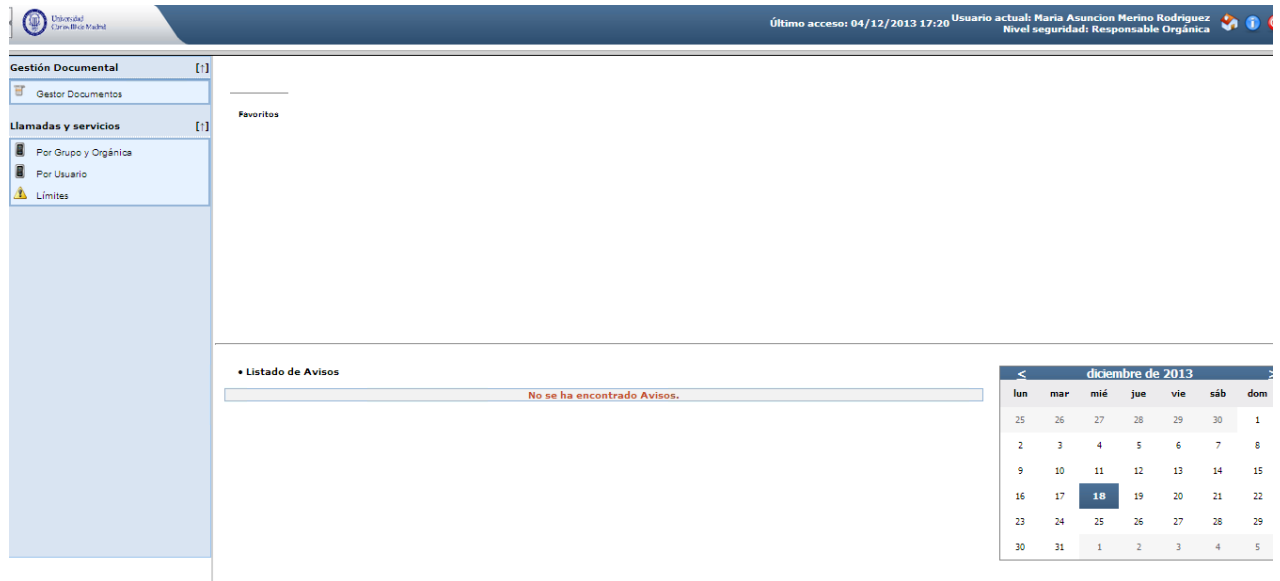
Universidad Carlos III de Madrid

Último acceso: 04/12/2013 17:20 Usuario actual: Maria Asuncion Merino Rodriguez
Nivel seguridad: Responsable Orgánica

Gestión Documental [↑]

Gestor Documentos

Llamadas y servicios [↑]

Por Grupo y Orgánica

Por Usuario

Límites

Favoritos

• Listado de Avisos

No se ha encontrado Avisos.

< diciembre de 2013 >

| lun | mar | mié | jue | vie | sáb | dom |
|---|---|---|---|---|---|---|
| 25 | 26 | 27 | 28 | 29 | 30 | 1 |
| 2 | 3 | 4 | 5 | 6 | 7 | 8 |
| 9 | 10 | 11 | 12 | 13 | 14 | 15 |
| 16 | 17 | 18 | 19 | 20 | 21 | 22 |
| 23 | 24 | 25 | 26 | 27 | 28 | 29 |
| 30 | 31 | 1 | 2 | 3 | 4 | 5 |